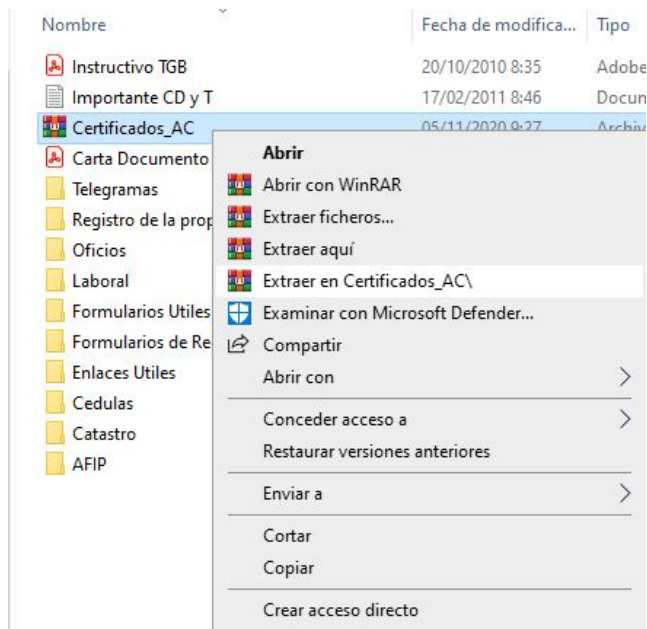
Nombre | Fecha de modifica... | Tipo

Instructivo TGB 20/10/2010 8:35 Adobe
Importante CD y T 17/02/2011 8:46 Docum
Certificados_AC 05/11/2020 9:27 Archiv
Carta Documento
Telegramas
Registro de la prop
Oficios
Laboral
Formularios Utiles
Formularios de Re
Enlaces Utiles
Cedulas
Catastro
AFIP

Abrir
Abrir con WinRAR
Extraer ficheros...
Extraer aquí
Extraer en Certificados_AC\
Examinar con Microsoft Defender...
Compartir
Abrir con
Conceder acceso a
Restaurar versiones anteriores
Enviar a
Cortar
Copiar
Crear acceso directo